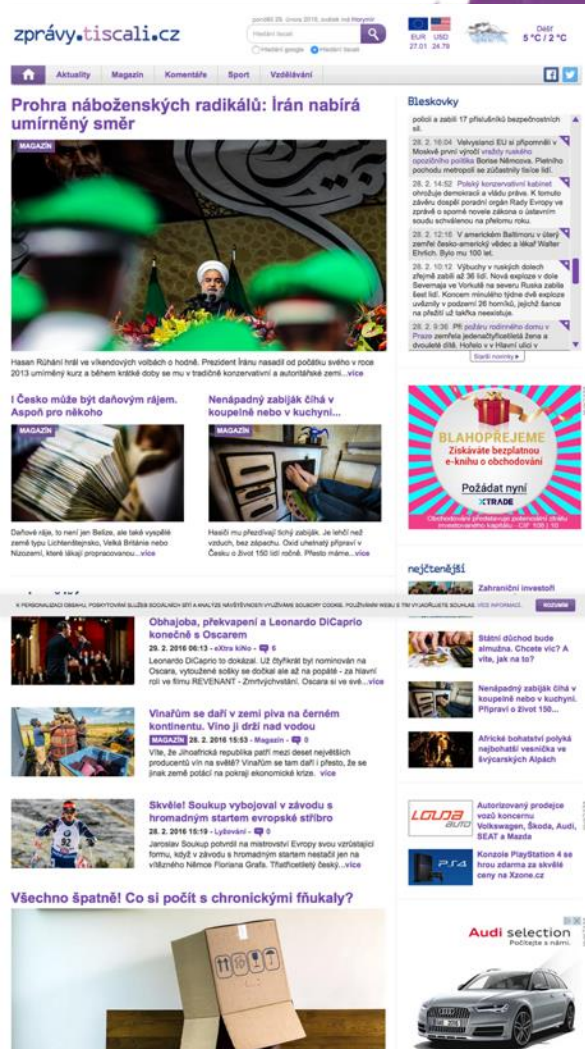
zprávy.tiscali.cz

pondělí 29. února 2016, svátek má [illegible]

Hledání Seznam

Hledání google   Hledání tiscali

EUR 27.01   USD 24.79

Déšť 5 °C / 2 °C

Aktuality   Magazín   Komentáře   Sport   Vzdělávání

Prohra náboženských radikálů: Írán nabírá umírněný směr

MAGAZÍN

Hasan Rúhání hrál ve víkendových volbách o hodně. Prezident Íránu nasadil od počátku svého v roce 2013 umírněný kurz a během krátké doby se mu v tradičně konzervativní a autoritářské zemi... více

Bleskovky

policii a zabili 17 příslušníků bezpečnostních sil.

28. 2. 16:04 Velvyslanci EU si připomněli v Moskvě první výročí vraždy ruského opozičního politika Borise Němcova. Pietního pochodu metropolí se zúčastnily tisíce lidí.

28. 2. 14:52 Polský konzervativní kabinet ohrožuje demokracii a vládu práva. K tomuto závěru dospěl poradní orgán Rady Evropy ve zprávě o sporné novele zákona o ústavním soudu schválenou na přelomu roku.

28. 2. 12:16 V americkém Baltimoru v úterý zemřel česko-americký vědec a lékař Walter Ehrlich. Bylo mu 100 let.

28. 2. 10:12 Výbuchy v ruských dolech zřejmě zabili až 36 lidí. Nové exploze v dole Severnaja ve Vorkutě na severu Ruska zabila šest lidí. Koncem minulého týdne dvě exploze uvěznily v podzemí 26 horníků, jejichž šance na přežití už takřka neexistuje.

28. 2. 9:36 Při požáru rodinného domu v Praze zemřela jedenáctiletá žena a dvouletá dítě. Hoření v v Hlavní ulici v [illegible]

Starší novinky

I Česko může být daňovým rájem. Aspoň pro někoho

MAGAZÍN

Daňové ráje, to není jen Belize, ale také vyspělé země typu Lichtenštejnsko, Velká Británie nebo Nizozemí, které lákají propracovanou... více

Nenápadný zabiják číhá v koupelně nebo v kuchyni...

MAGAZÍN

Hasiči mu přezdívají tichý zabiják. Je lehčí než vzduch, bez zápachu. Oxid uhelnatý připraví v Česku o život 150 lidí ročně. Přesto máme... více

BLAHOPŘEJEME
Získáváte bezplatnou e-knihu o obchodování
Požádat nyní
XTRADE
Obchodování představuje potenciální ztrátu investovaného kapitálu · CIF 108 / 10

nejčtenější

Zahraniční investoři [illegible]

K PERSONALIZACI OBSAHU, POSKYTOVÁNÍ SLUŽEB SOCIÁLNÍCH SÍTÍ A ANALÝZE NÁVŠTĚVNOSTI VYUŽÍVÁME SOUBORY COOKIE. POUŽÍVÁNÍM WEBU S TÍM VYJADŘUJETE SOUHLAS. VÍCE INFORMACÍ   ROZUMÍM

Obhajoba, překvapení a Leonardo DiCaprio konečně s Oscarem

29. 2. 2016 06:13 - eXtra kiNo - 6

Leonardo DiCaprio to dokázal. Už čtyřikrát byl nominován na Oscara, vytoužené sošky se dočkal ale až na popáté - za hlavní roli ve filmu REVENANT - Zmrtvýchvstání. Oscara si ve své... více

Vinařům se daří v zemi piva na černém kontinentu. Víno ji drží nad vodou

MAGAZÍN 28. 2. 2016 15:53 - Magazín - 0

Víte, že Jihoafrická republika patří mezi deset největších producentů vín na světě? Vinařům se tam daří i přesto, že se jinak země potácí na pokraji ekonomické krize. více

Skvělé! Soukup vybojoval v závodu s hromadným startem evropské stříbro

28. 2. 2016 15:19 - Lyžování - 0

Jaroslav Soukup potvrdil na mistrovství Evropy svou vzrůstající formu, když v závodu s hromadným startem nestačil jen na vítězného Němce Floriana Grafa. Třiatřicetiletý český... více

Státní důchod bude almužna. Chcete víc? A víte, jak na to?

Nenápadný zabiják číhá v koupelně nebo v kuchyni. Připraví o život 150...

Africké bohatství polyká nejbohatší vesnička ve švýcarských Alpách

LOUDA AUTO   Autorizovaný prodejce vozů koncernu Volkswagen, Škoda, Audi, SEAT a Mazda

PS4   Konzole PlayStation 4 se hrou zdarma za skvělé ceny na Xzone.cz

Všechno špatně! Co si počít s chronickými fňukaly?

Audi selection
Počítejte s námi.